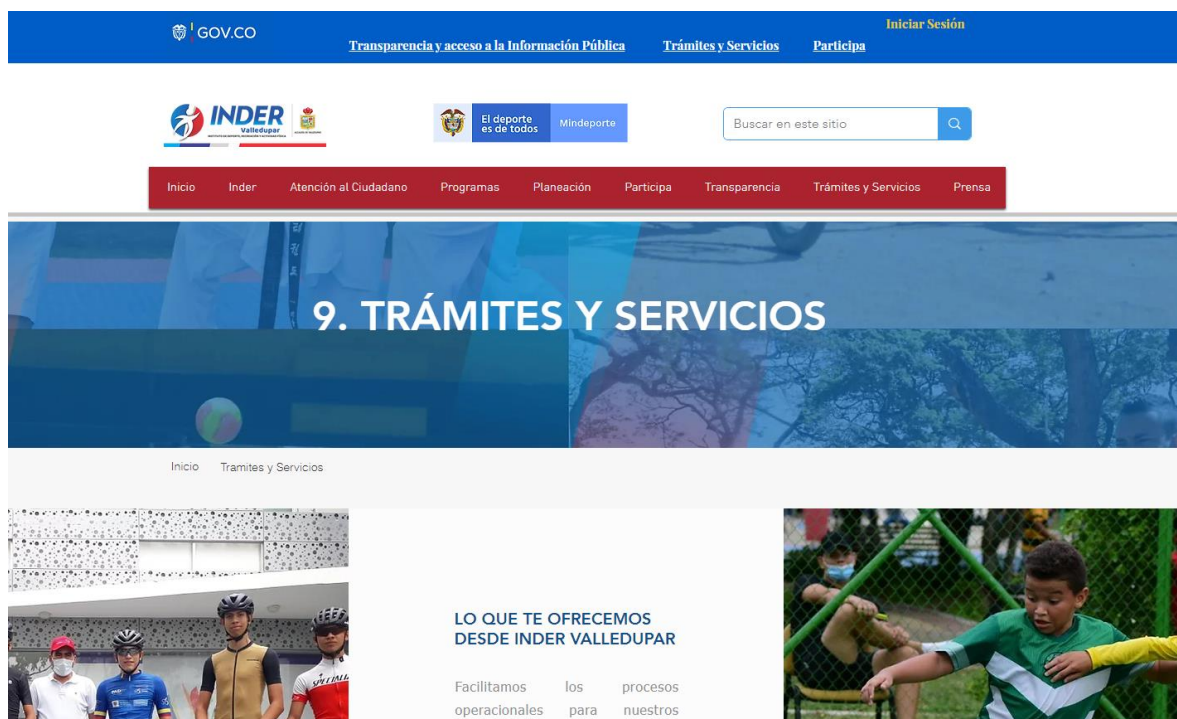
GOV.CO

Iniciar Sesión

Transparencia y acceso a la Información Pública  Trámites y Servicios  Participa

INDER Valledupar

El deporte es de todos  Mindeporte

Buscar en este sitio

Inicio  Inder  Atención al Ciudadano  Programas  Planeación  Participa  Transparencia  Trámites y Servicios  Prensa

9. TRÁMITES Y SERVICIOS

Inicio  Tramites y Servicios

LO QUE TE OFRECEMOS DESDE INDER VALLEDUPAR

Facilitamos los procesos operacionales para nuestros